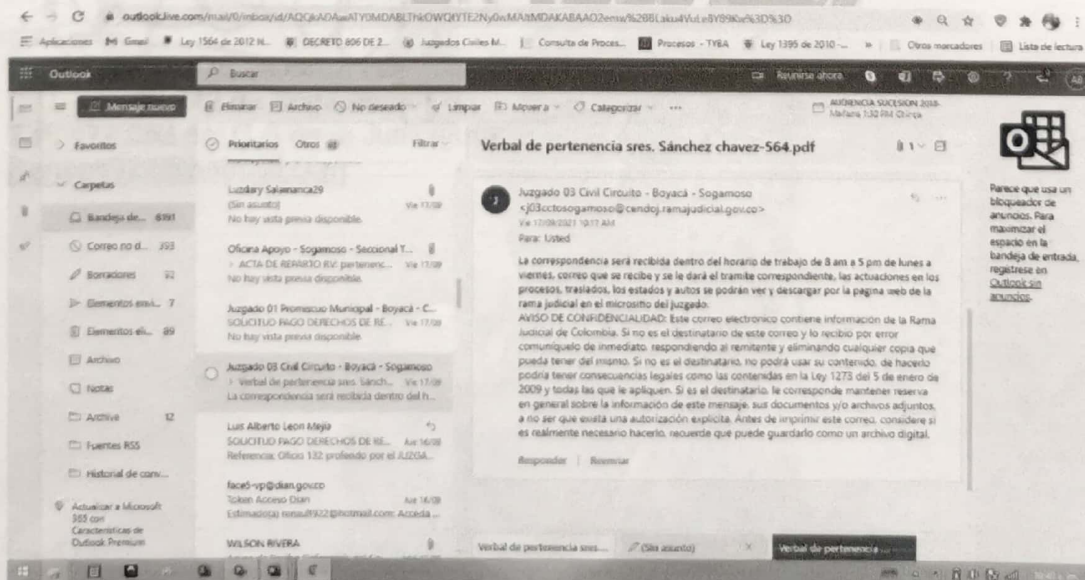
outlook.live.com/mail/0/inbox/id/AQQkADAwATY0MDABLTHkOWQtYTE2Ny0wMAItMDAKABAAO2emx%2BBLaku4VuLe8Y89Ke%3D%3D

Aplicaciones Gmail Ley 1564 de 2012 N... DECRETO 806 DE 2... Juzgados Civiles M... Consulta de Proces... Procesos - TYBA Ley 1395 de 2010 -... Otros marcadores Lista de lectura

Outlook Buscar Reunirse ahora

Mensaje nuevo Eliminar Archivo No deseado Limpiar Mover a Categorizar ... AUDIENCIA SUCESION 2018- Mañana 1:30 PM Chirica

Favoritos

Carpetas

Bandeja de... 6191

Correo no d... 393

Borradores 92

Elementos envi... 7

Elementos eli... 89

Archivo

Notas

Archive 12

Fuentes RSS

Historial de conv...

Actualizar a Microsoft 365 con Características de Outlook Premium

Prioritarios Otros Filtrar

Luzdary Salamanca29
(Sin asunto) Vie 17/09
No hay vista previa disponible.

Oficina Apoyo - Sogamoso - Seccional T...
> ACTA DE REPARTO RV: pertenenc... Vie 17/09
No hay vista previa disponible.

Juzgado 01 Promiscuo Municipal - Boyacá - C...
SOLICITUD PAGO DERECHOS DE RE... Vie 17/09
No hay vista previa disponible.

Juzgado 03 Civil Circuito - Boyacá - Sogamoso
> Verbal de pertenencia sres. Sánch... Vie 17/09
La correspondencia será recibida dentro del h...

Luis Alberto Leon Mejia
SOLICITUD PAGO DERECHOS DE RE... Jue 16/09
Referencia: Oficio 132 proferido por el JUZGA...

face5-vp@dian.gov.co
Token Acceso Dian Jue 16/09
Estimado(a) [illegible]@hotmail.com: Acceda ...

WILSON RIVERA

Verbal de pertenencia sres. Sánchez chavez-564.pdf

Juzgado 03 Civil Circuito - Boyacá - Sogamoso
<j03cctosogamoso@cendoj.ramajudicial.gov.co>
Vie 17/09/2021 10:17 AM
Para: Usted

La correspondencia será recibida dentro del horario de trabajo de 8 am a 5 pm de lunes a viernes, correo que se recibe y se le dará el tramite correspondiente, las actuaciones en los procesos, traslados, los estados y autos se podrán ver y descargar por la pagina web de la rama judicial en el micrositio del juzgado.
AVISO DE CONFIDENCIALIDAD: Este correo electronico contiene información de la Rama Judicial de Colombia. Si no es el destinatario de este correo y lo recibio por error comuníquelo de inmediato, respondiendo al remitente y eliminando cualquier copia que pueda tener del mismo. Si no es el destinatario, no podrá usar su contenido, de hacerlo podría tener consecuencias legales como las contenidas en la Ley 1273 del 5 de enero de 2009 y todas las que le apliquen. Si es el destinatario, le corresponde mantener reserva en general sobre la información de este mensaje, sus documentos y/o archivos adjuntos, a no ser que exista una autorización explícita. Antes de imprimir este correo, considere si es realmente necesario hacerlo, recuerde que puede guardarlo como un archivo digital.

Responder Reenviar

Parece que usa un bloqueador de anuncios. Para maximizar el espacio en la bandeja de entrada, regístrese en Outlook sin anuncios.

Verbal de pertenencia sres... (Sin asunto) Verbal de pertenencia...